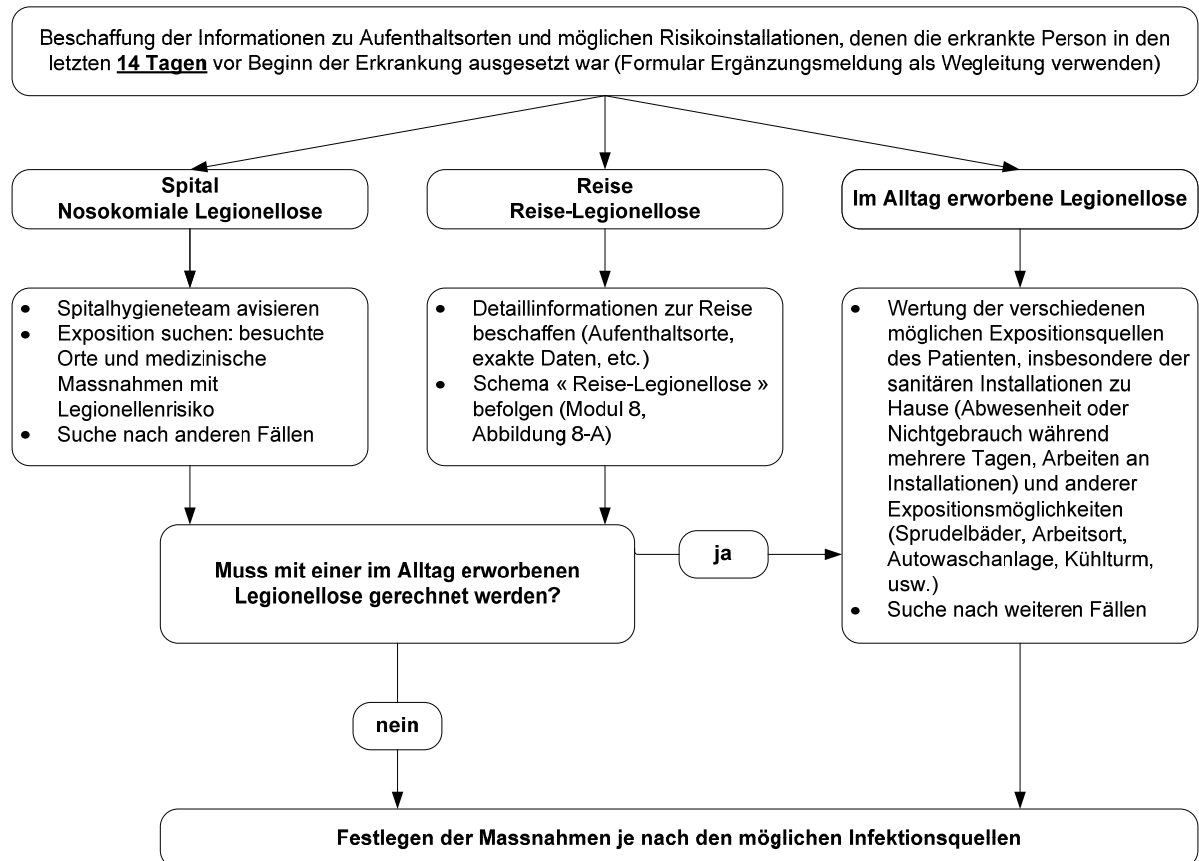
Beschaffung der Informationen zu Aufenthaltsorten und möglichen Risikoinstallationen, denen die erkrankte Person in den letzten **14 Tagen** vor Beginn der Erkrankung ausgesetzt war (Formular Ergänzungsmeldung als Wegleitung verwenden)

**Spital**
**Nosokomiale Legionellose**

- Spitalhygieneteam avisieren
- Exposition suchen: besuchte Orte und medizinische Massnahmen mit Legionellenrisiko
- Suche nach anderen Fällen

**Reise**
**Reise-Legionellose**

- Detaillinformationen zur Reise beschaffen (Aufenthaltsorte, exakte Daten, etc.)
- Schema « Reise-Legionellose » befolgen (Modul 8, Abbildung 8-A)

**Im Alltag erworbene Legionellose**

- Wertung der verschiedenen möglichen Expositionsquellen des Patienten, insbesondere der sanitären Installationen zu Hause (Abwesenheit oder Nichtgebrauch während mehrere Tagen, Arbeiten an Installationen) und anderer Expositionsmöglichkeiten (Sprudelbäder, Arbeitsort, Autowaschanlage, Kühlturm, usw.)
- Suche nach weiteren Fällen

**Muss mit einer im Alltag erworbenen Legionellose gerechnet werden?**

**ja**

**nein**

**Festlegen der Massnahmen je nach den möglichen Infektionsquellen**